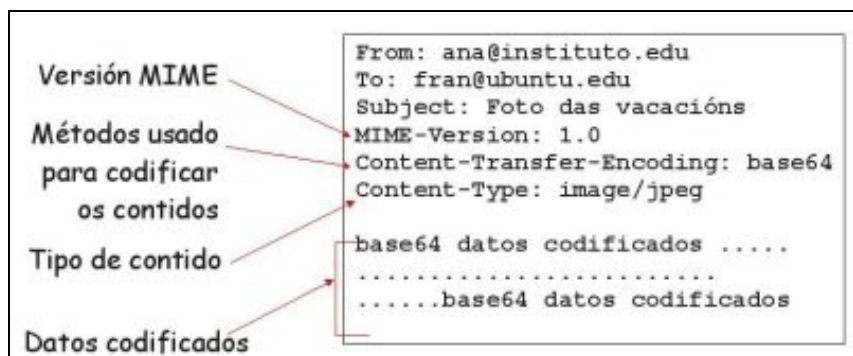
Versión MIME
Métodos usado para codificar os contidos
Tipo de contido
Datos codificados

From: ana@instituto.edu
To: fran@ubuntu.edu
Subject: Foto das vacacións
MIME-Version: 1.0
Content-Transfer-Encoding: base64
Content-Type: image/jpeg

base64 datos codificados .....
.........................
......base64 datos codificados